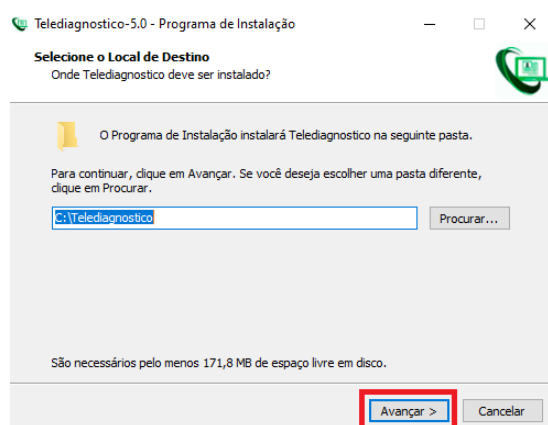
Telediagnostico-5.0 - Programa de Instalação

Selecione o Local de Destino
Onde Telediagnostico deve ser instalado?

O Programa de Instalação instalará Telediagnostico na seguinte pasta.

Para continuar, clique em Avançar. Se você deseja escolher uma pasta diferente, clique em Procurar.

C:\Telediagnostico

Procurar...

São necessários pelo menos 171,8 MB de espaço livre em disco.

Avançar >

Cancelar